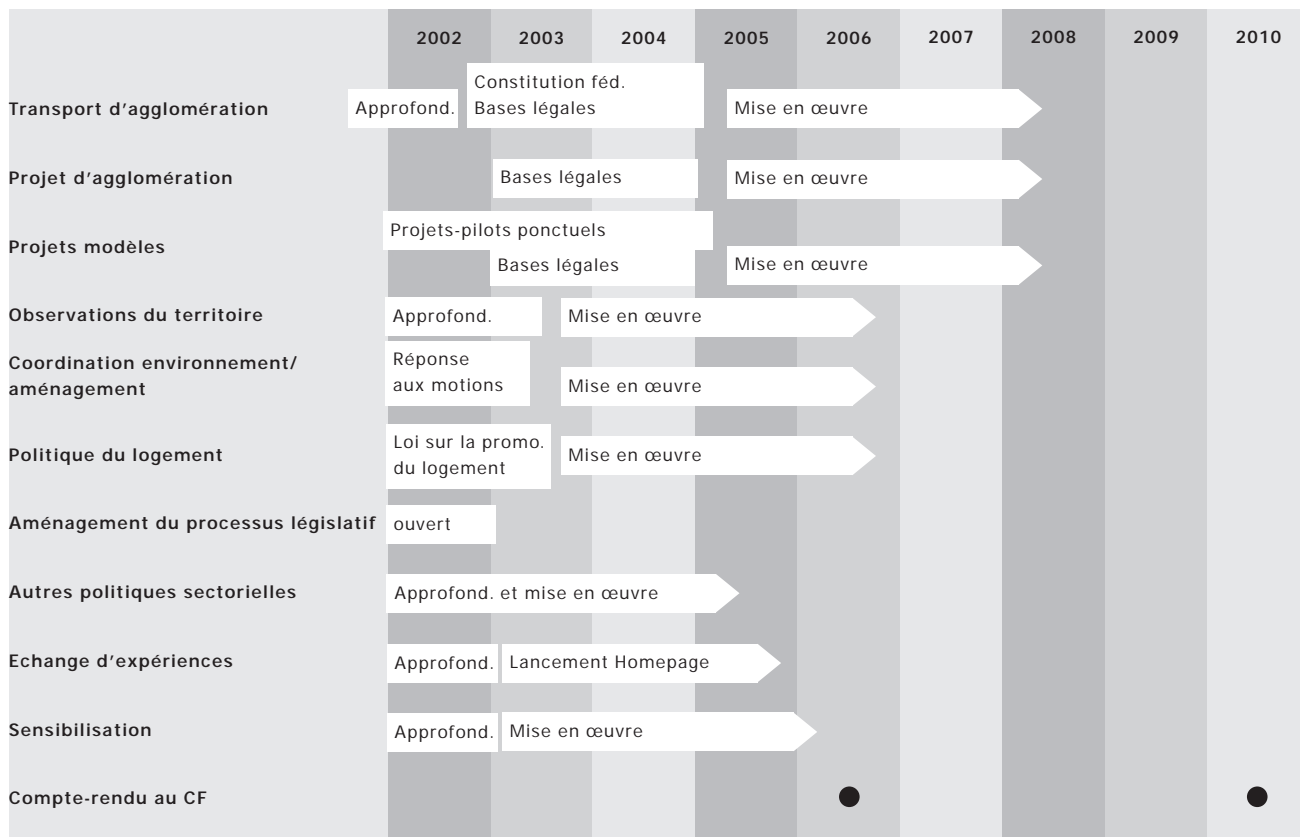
| | 2002 | 2003 | 2004 | 2005 | 2006 | 2007 | 2008 | 2009 | 2010 |
|---|---|---|---|---|---|---|---|---|---|
| Transport d'agglomération | Approfond. | Constitution féd. Bases légales | | Mise en œuvre | | | | | |
| Projet d'agglomération | | Bases légales | | Mise en œuvre | | | | | |
| Projets modèles | Projets-pilots ponctuels | Bases légales | | Mise en œuvre | | | | | |
| Observations du territoire | Approfond. | Mise en œuvre | | | | | | | |
| Coordination environnement/ aménagement | Réponse aux motions | Mise en œuvre | | | | | | | |
| Politique du logement | Loi sur la promo. du logement | Mise en œuvre | | | | | | | |
| Aménagement du processus législatif | ouvert | | | | | | | | |
| Autres politiques sectorielles | Approfond. et mise en œuvre | | | | | | | | |
| Echange d'expériences | Approfond. | Lancement Homepage | | | | | | | |
| Sensibilisation | Approfond. | Mise en œuvre | | | | | | | |
| Compte-rendu au CF | | | | | ● | | | | ● |